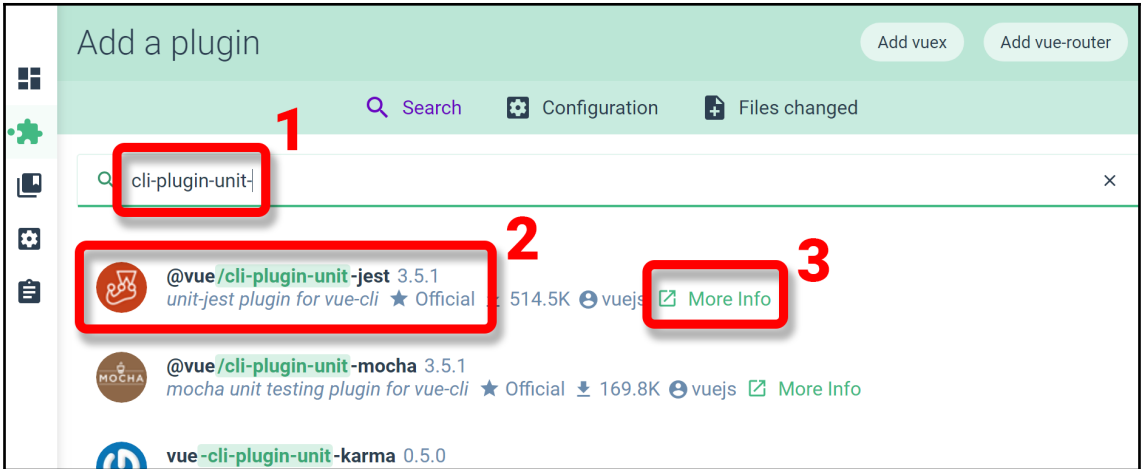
Add a plugin

Add vuex

Add vue-router

Search

Configuration

Files changed

1

cli-plugin-unit-

×

2

3

@vue/cli-plugin-unit-jest 3.5.1
unit-jest plugin for vue-cli ★ Official 514.5K vuejs More Info

MOCHA

@vue/cli-plugin-unit-mocha 3.5.1
mocha unit testing plugin for vue-cli ★ Official 169.8K vuejs More Info

vue-cli-plugin-unit-karma 0.5.0